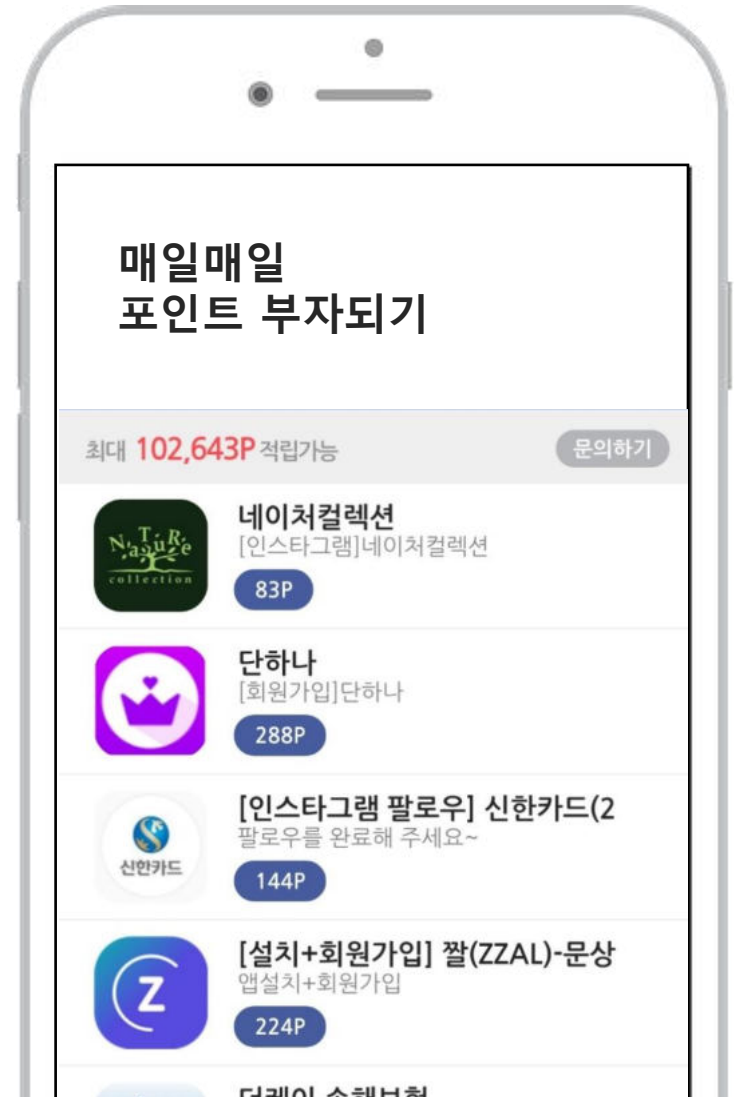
매일매일
포인트 부자되기

최대 102,643P 적립가능

문의하기

Nature
collection

네이처컬렉션
[인스타그램]네이처컬렉션
83P

단하나
[회원가입]단하나
288P

신한카드

[인스타그램 팔로우] 신한카드(2
팔로우를 완료해 주세요~
144P

Z

[설치+회원가입] 짤(ZZAL)-문상
앱설치+회원가입
224P

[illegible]